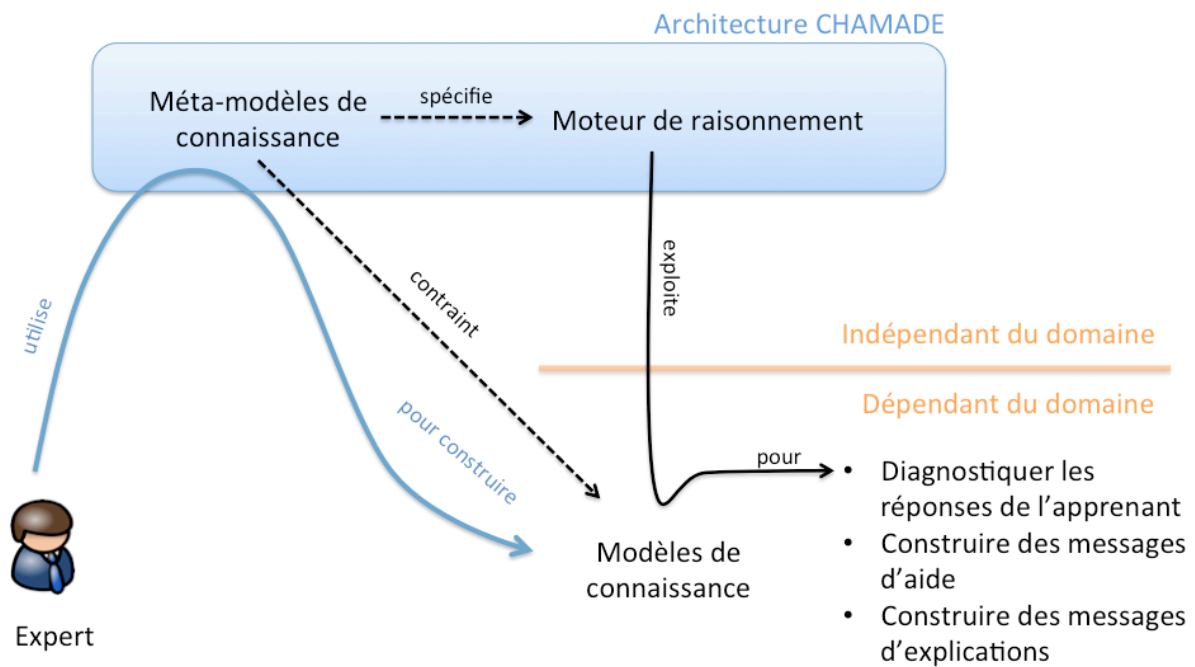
Architecture CHAMADE

Méta-modèles de connaissance

spécifie

Moteur de raisonnement

utilise

contraint

exploite

Indépendant du domaine

Dépendant du domaine

pour construire

pour

- Diagnostiquer les réponses de l’apprenant
- Construire des messages d’aide
- Construire des messages d’explications

Modèles de connaissance

Expert